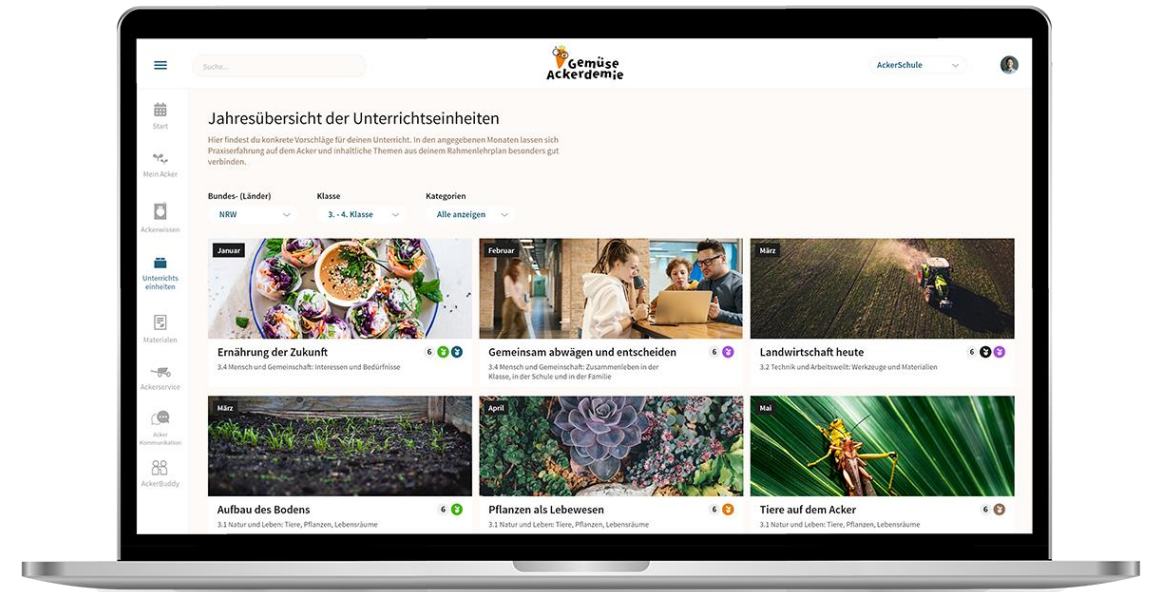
Suche...

Gemüse Ackerdemie

AckerSchule

Start

Mein Acker

Ackerwissen

Unterrichts einheiten

Materialien

Ackerservice

Acker Kommunikation

AckerBuddy

Jahresübersicht der Unterrichtseinheiten

Hier findest du konkrete Vorschläge für deinen Unterricht. In den angegebenen Monaten lassen sich Praxiserfahrung auf dem Acker und inhaltliche Themen aus deinem Rahmenlehrplan besonders gut verbinden.

Bundes- (Länder)
NRW

Klasse
3. - 4. Klasse

Kategorien
Alle anzeigen

Januar
Ernährung der Zukunft
6
3.4 Mensch und Gemeinschaft: Interessen und Bedürfnisse

Februar
Gemeinsam abwägen und entscheiden
6
3.4 Mensch und Gemeinschaft: Zusammenleben in der Klasse, in der Schule und in der Familie

März
Landwirtschaft heute
6
3.2 Technik und Arbeitswelt: Werkzeuge und Materialien

März
Aufbau des Bodens
6
3.1 Natur und Leben: Tiere, Pflanzen, Lebensräume

April
Pflanzen als Lebewesen
6
3.1 Natur und Leben: Tiere, Pflanzen, Lebensräume

Mai
Tiere auf dem Acker
6
3.1 Natur und Leben: Tiere, Pflanzen, Lebensräume